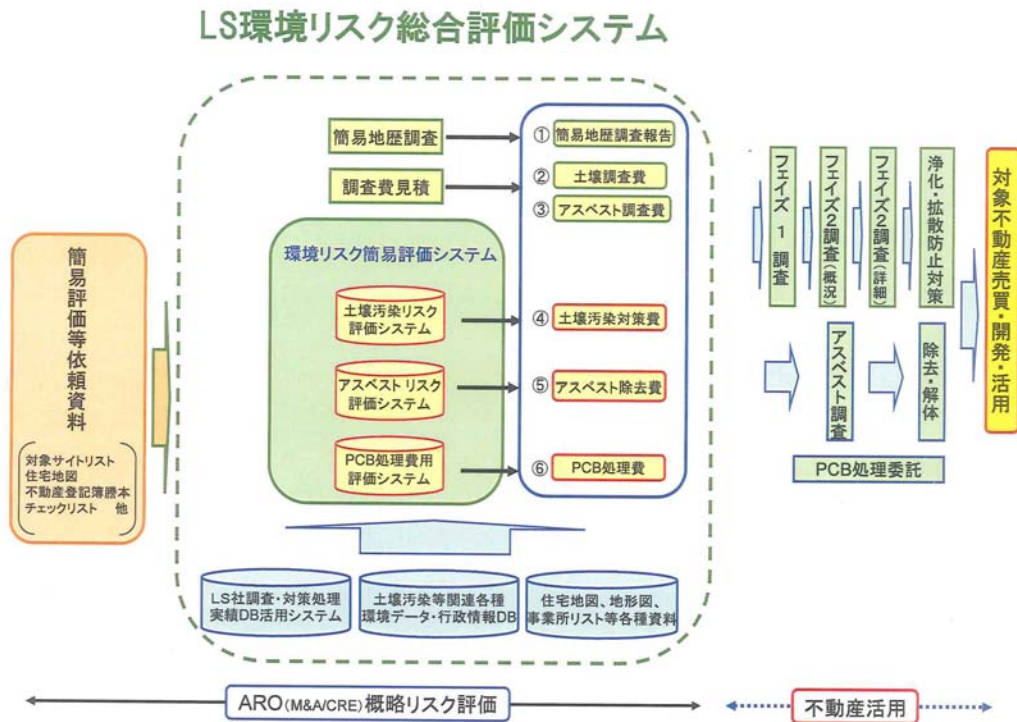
LS環境リスク総合評価システム

簡易評価等依頼資料

対象サイトリスト
住宅地図
不動産登記簿謄本
チェックリスト　他

簡易地歴調査

調査費見積

環境リスク簡易評価システム

土壌汚染リスク評価システム

アスベストリスク評価システム

PCB処理費用評価システム

① 簡易地歴調査報告

② 土壌調査費

③ アスベスト調査費

④ 土壌汚染対策費

⑤ アスベスト除去費

⑥ PCB処理費

LS社調査・対策処理実績DB活用システム

土壌汚染等関連各種環境データ・行政情報DB

住宅地図、地形図、事業所リスト等各種資料

フェイズ1調査

フェイズ2調査（概況）

フェイズ2調査（詳細）

浄化・拡散防止対策

対象不動産売買・開発・活用

アスベスト調査

除去・解体

PCB処理委託

ARO(M&A/CRE)概略リスク評価

不動産活用